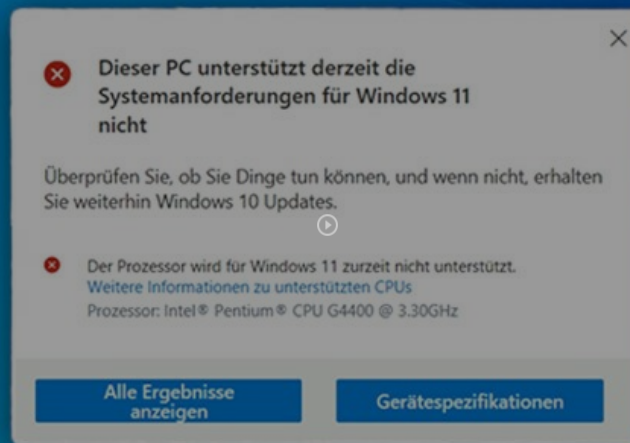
Dieser PC unterstützt derzeit die Systemanforderungen für Windows 11 nicht

Überprüfen Sie, ob Sie Dinge tun können, und wenn nicht, erhalten Sie weiterhin Windows 10 Updates.

Der Prozessor wird für Windows 11 zurzeit nicht unterstützt.
Weitere Informationen zu unterstützten CPUs
Prozessor: Intel® Pentium® CPU G4400 @ 3.30GHz

Alle Ergebnisse anzeigen

Gerätespezifikationen